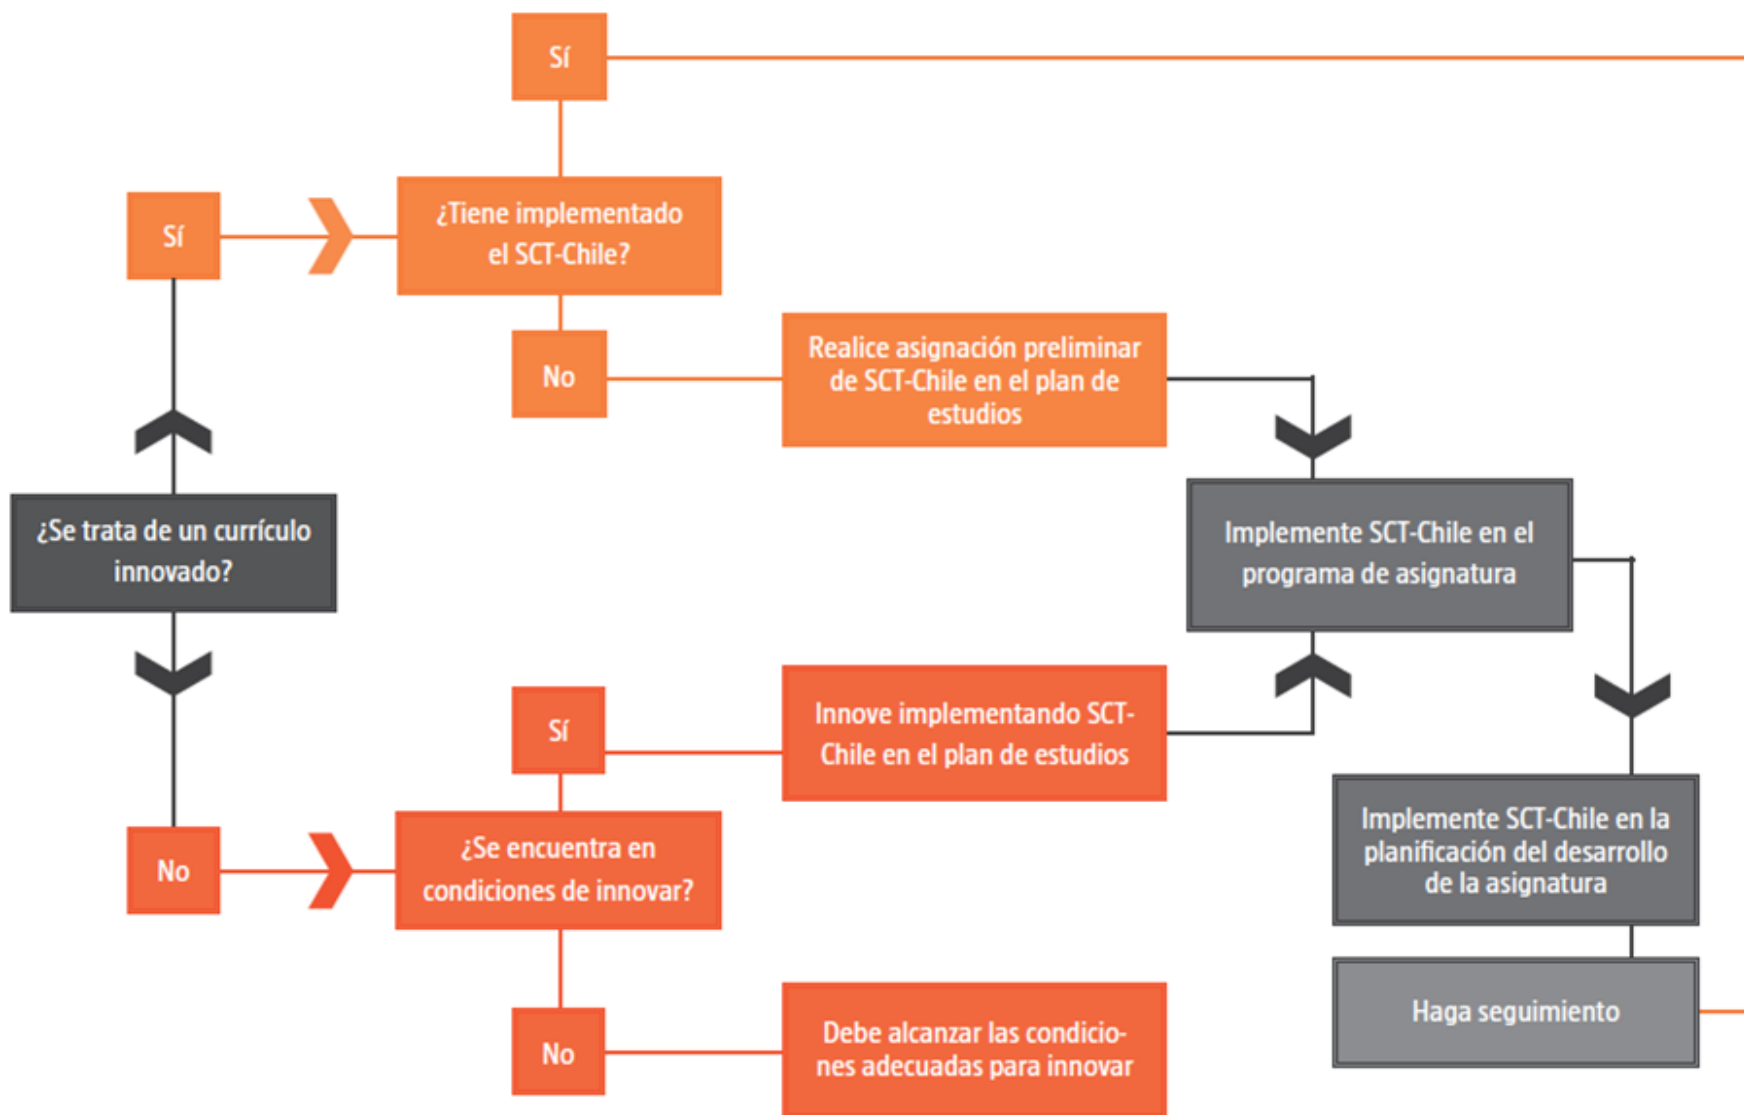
Sí

Sí

¿Tiene implementado el SCT-Chile?

No

Realice asignación preliminar de SCT-Chile en el plan de estudios

¿Se trata de un currículo innovado?

Implemente SCT-Chile en el programa de asignatura

Sí

Innove implementando SCT-Chile en el plan de estudios

No

¿Se encuentra en condiciones de innovar?

Implemente SCT-Chile en la planificación del desarrollo de la asignatura

Haga seguimiento

No

Debe alcanzar las condiciones adecuadas para innovar